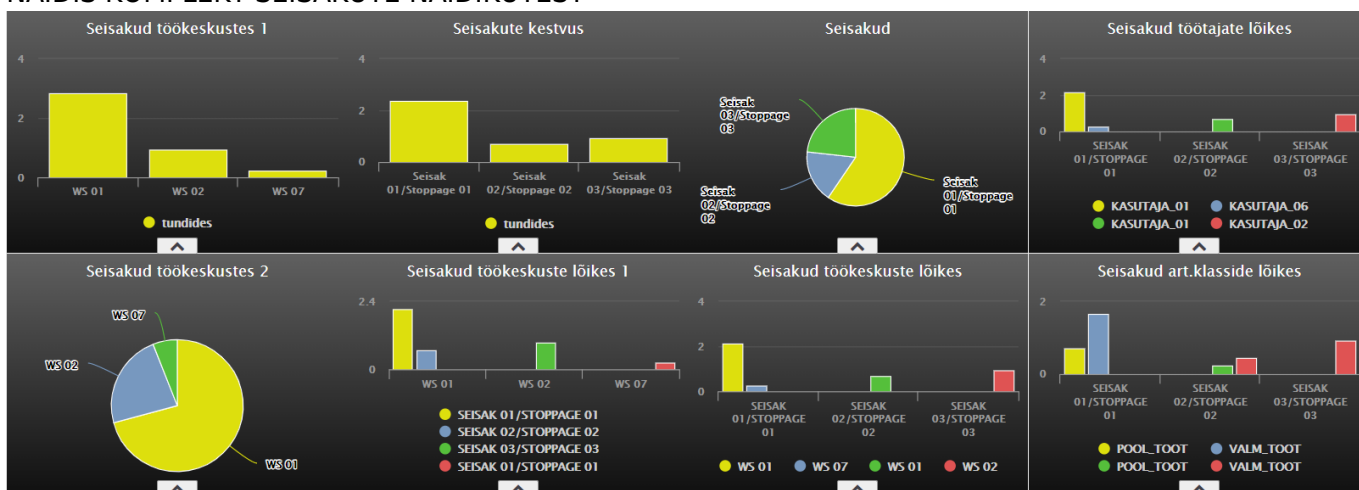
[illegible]

Seisakud töökeskustes 1

4
2
0

WS 01
WS 02
WS 07

tundides

Seisakute kestvus

4
2
0

Seisak 01/Stoppage 01
Seisak 02/Stoppage 02
Seisak 03/Stoppage 03

tundides

Seisakud

Seisak 03/Stoppage 03
Seisak 02/Stoppage 02
Seisak 01/Stoppage 01

Seisakud töötajate lõikes

4
2
0

SEISAK 01/STOPPAGE 01
SEISAK 02/STOPPAGE 02
SEISAK 03/STOPPAGE 03

KASUTAJA_01
KASUTAJA_06
KASUTAJA_01
KASUTAJA_02

Seisakud töökeskustes 2

WS 07
WS 02
WS 01

Seisakud töökeskuste lõikes 1

2.4
0

WS 01
WS 02
WS 07

SEISAK 01/STOPPAGE 01
SEISAK 02/STOPPAGE 02
SEISAK 03/STOPPAGE 03
SEISAK 01/STOPPAGE 01

Seisakud töökeskuste lõikes

4
2
0

SEISAK 01/STOPPAGE 01
SEISAK 02/STOPPAGE 02
SEISAK 03/STOPPAGE 03

WS 01
WS 07
WS 01
WS 02

Seisakud art.klasside lõikes

2
0

SEISAK 01/STOPPAGE 01
SEISAK 02/STOPPAGE 02
SEISAK 03/STOPPAGE 03

POOL_TOOT
VALM_TOOT
POOL_TOOT
VALM_TOOT